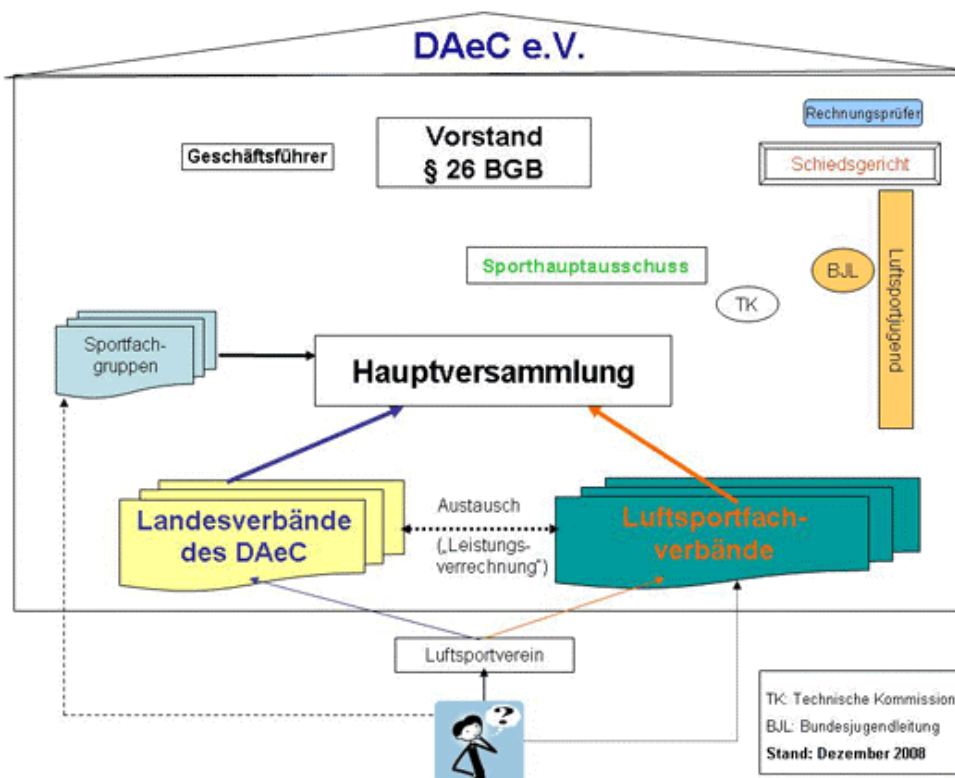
DAeC e.V.

Rechnungsprüfer

Geschäftsführer

Vorstand
§ 26 BGB

Schiedsgericht

Sporthauptausschuss

BJL

Luftsportjugend

TK

Sportfachgruppen

Hauptversammlung

Landesverbände des DAeC

Austausch
(„Leistungsverrechnung")

Luftsportfachverbände

Luftsportverein

?

TK: Technische Kommission
BJL: Bundesjugendleitung
Stand: Dezember 2008